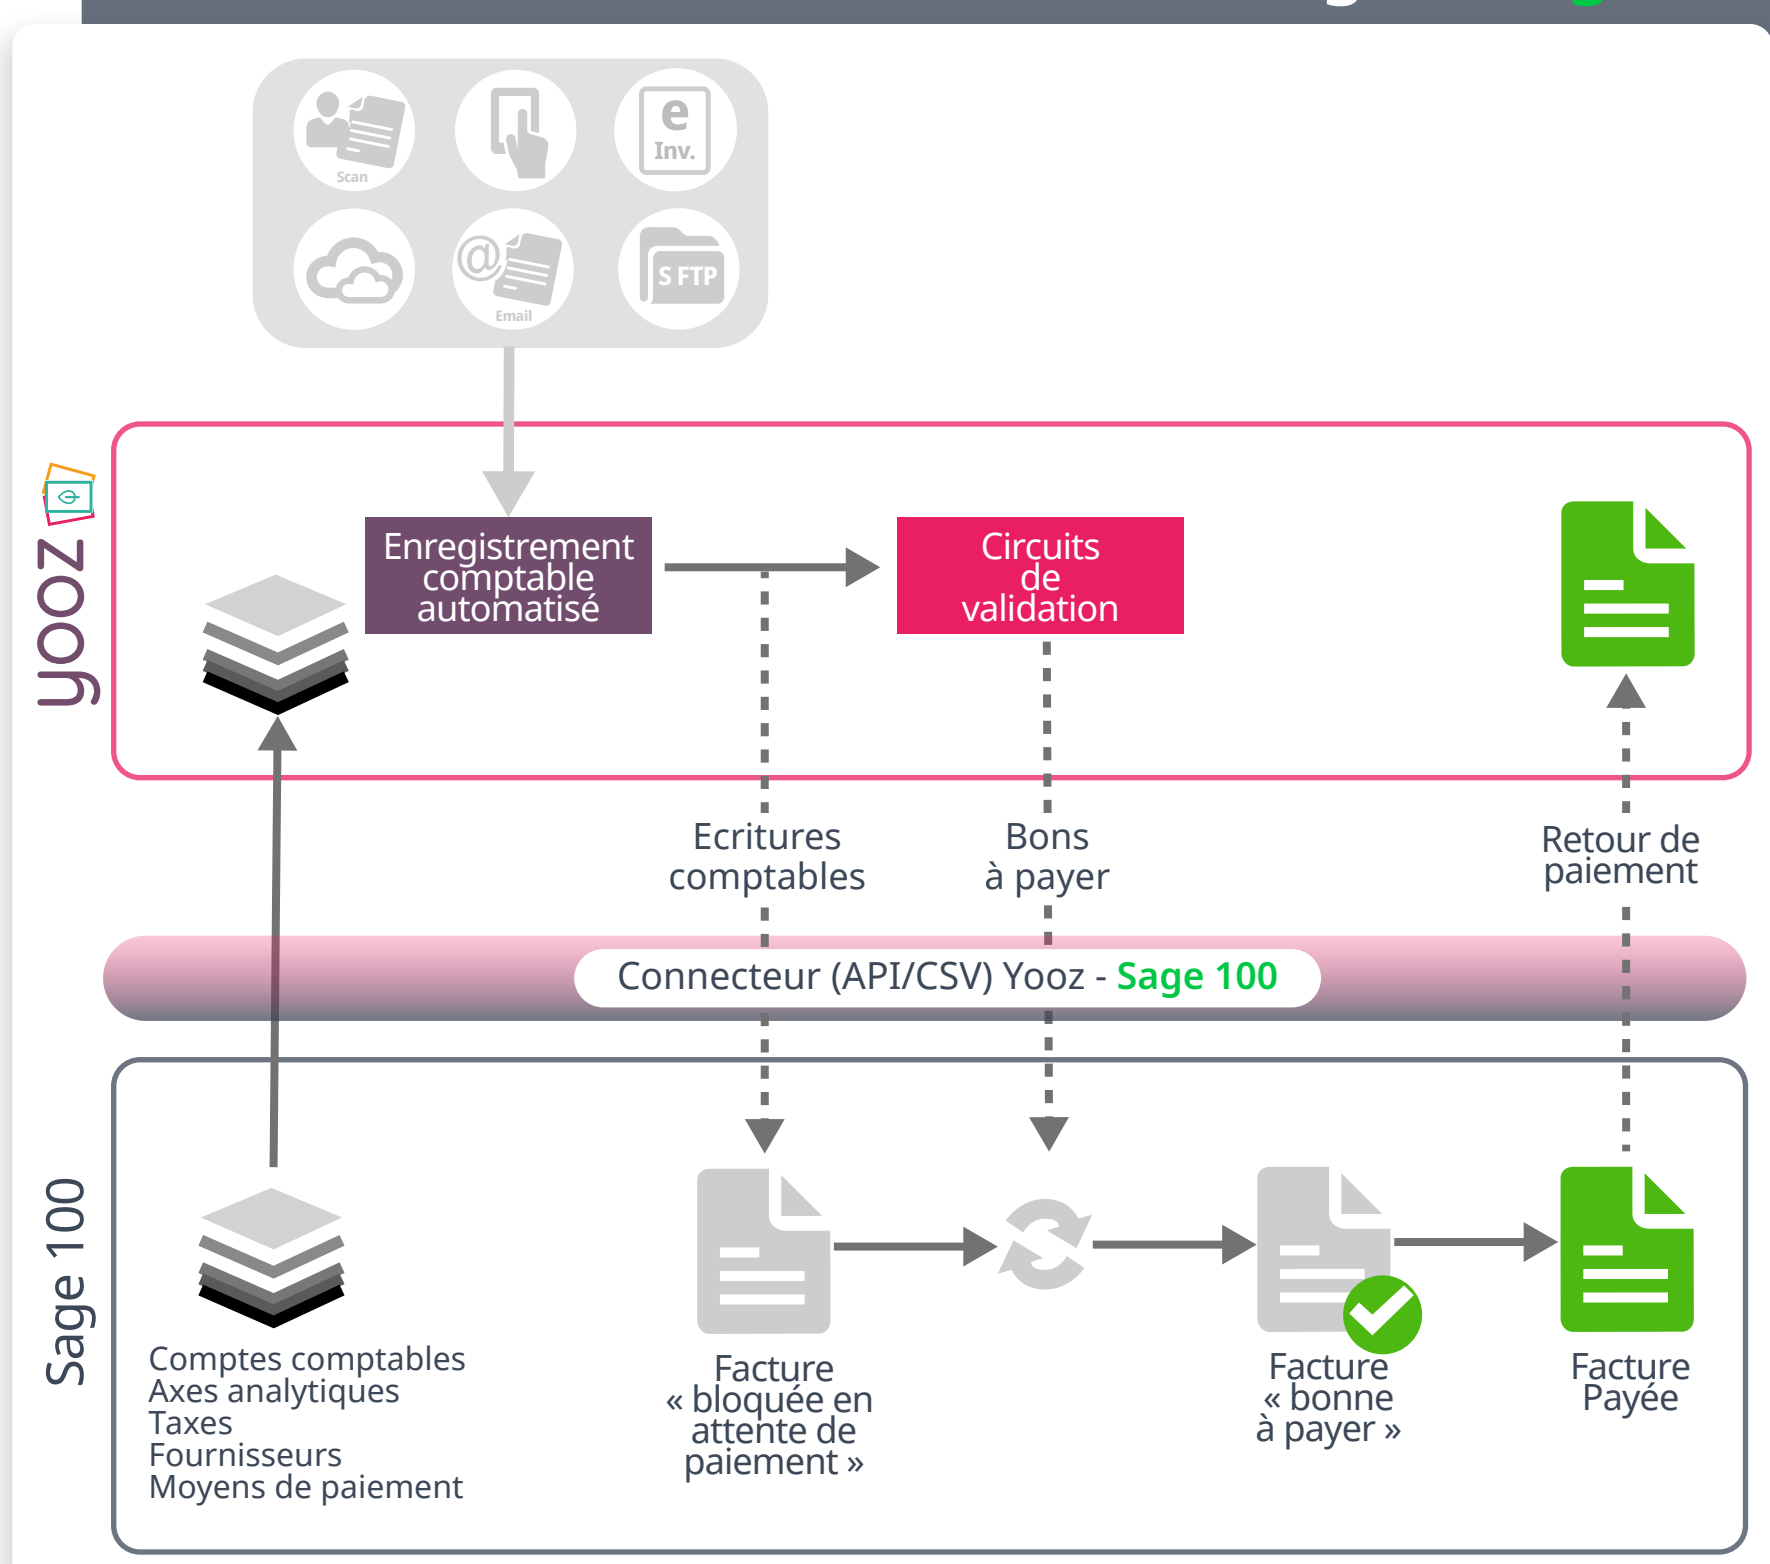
Scan

e
Inv.

@
Email

S FTP

yooz

Enregistrement comptable automatisé

Circuits de validation

Ecritures comptables

Bons à payer

Retour de paiement

Connecteur (API/CSV) Yooz - Sage 100

Sage 100

Comptes comptables
Axes analytiques
Taxes
Fournisseurs
Moyens de paiement

Facture « bloquée en attente de paiement »

Facture « bonne à payer »

Facture Payée